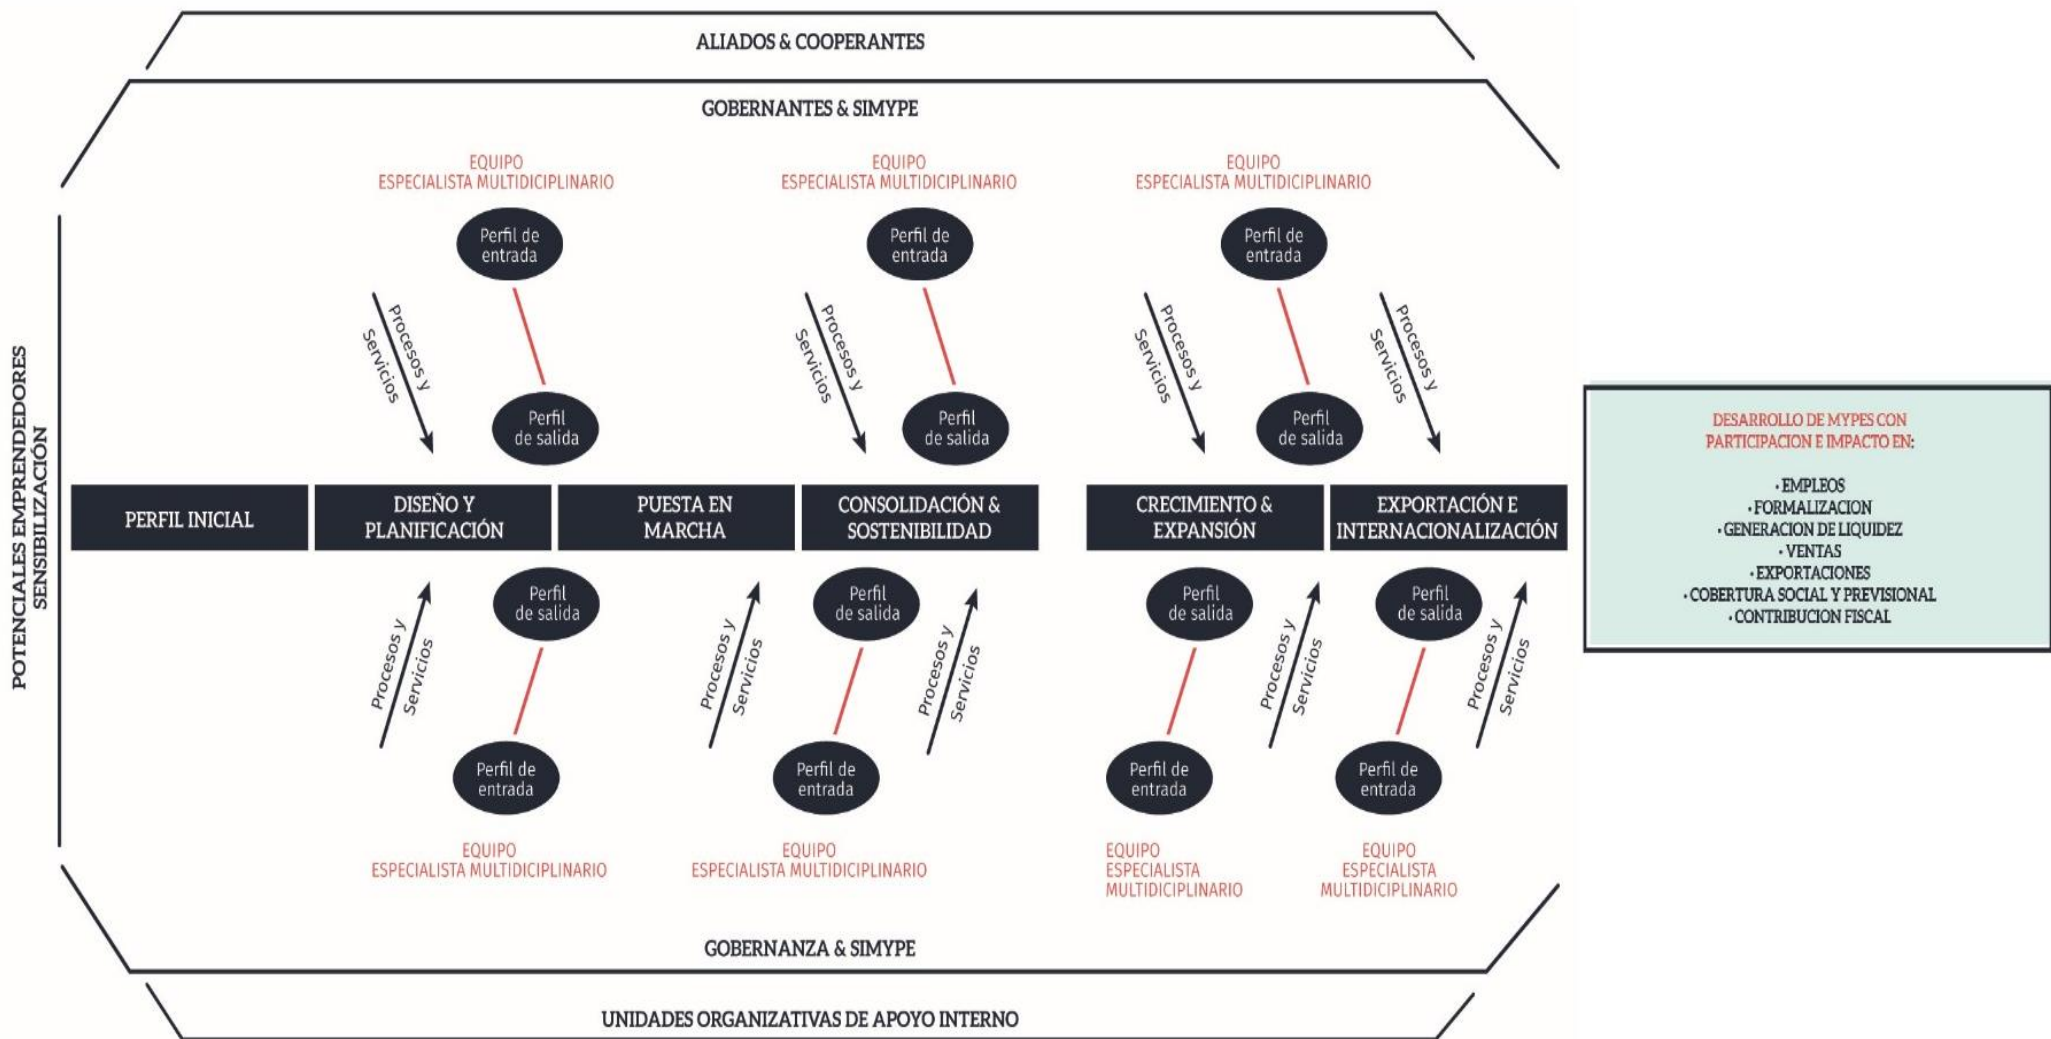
ALIADOS & COOPERANTES

GOBERNANTES & SIMYPE

POTENCIALES EMPRENDEDORES SENSIBILIZACIÓN

EQUIPO ESPECIALISTA MULTIDICIPLINARIO

Perfil de entrada

Procesos y Servicios

Perfil de salida

EQUIPO ESPECIALISTA MULTIDICIPLINARIO

Perfil de entrada

Procesos y Servicios

Perfil de salida

EQUIPO ESPECIALISTA MULTIDICIPLINARIO

Perfil de entrada

Procesos y Servicios

Perfil de salida

Procesos y Servicios

PERFIL INICIAL

DISEÑO Y PLANIFICACIÓN

PUESTA EN MARCHA

CONSOLIDACIÓN & SOSTENIBILIDAD

CRECIMIENTO & EXPANSIÓN

EXPORTACIÓN E INTERNACIONALIZACIÓN

Procesos y Servicios

Perfil de salida

Perfil de entrada

EQUIPO ESPECIALISTA MULTIDICIPLINARIO

Procesos y Servicios

Perfil de salida

Procesos y Servicios

Perfil de entrada

EQUIPO ESPECIALISTA MULTIDICIPLINARIO

Perfil de salida

Procesos y Servicios

Perfil de entrada

EQUIPO ESPECIALISTA MULTIDICIPLINARIO

Perfil de salida

Procesos y Servicios

Perfil de entrada

EQUIPO ESPECIALISTA MULTIDICIPLINARIO

GOBERNANZA & SIMYPE

UNIDADES ORGANIZATIVAS DE APOYO INTERNO

DESARROLLO DE MYPES CON PARTICIPACION E IMPACTO EN:

· EMPLEOS
· FORMALIZACION
· GENERACION DE LIQUIDEZ
· VENTAS
· EXPORTACIONES
· COBERTURA SOCIAL Y PREVISIONAL
· CONTRIBUCION FISCAL